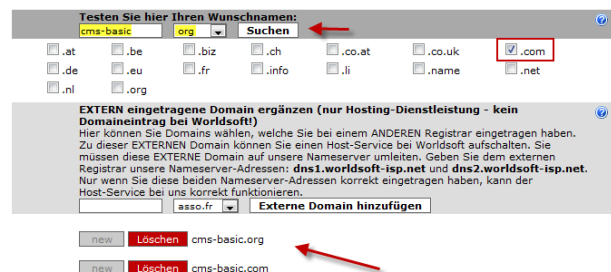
Testen Sie hier Ihren Wunschnamen:

cms-basic org Suchen

.at .be .biz .ch .co.at .co.uk .com
.de .eu .fr .info .li .name .net
.nl .org

EXTERN eingetragene Domain ergänzen (nur Hosting-Dienstleistung - kein Domaineintrag bei Worldsoft!)
Hier können Sie Domains wählen, welche Sie bei einem ANDEREN Registrar eingetragen haben. Zu dieser EXTERNEN Domain können Sie einen Host-Service bei Worldsoft aufschalten. Sie müssen diese EXTERNE Domain auf unsere Nameserver umleiten. Geben Sie dem externen Registrar unsere Nameserver-Adressen: **dns1.worldsoft-isp.net** und **dns2.worldsoft-isp.net**. Nur wenn Sie diese beiden Nameserver-Adressen korrekt eingetragen haben, kann der Host-Service bei uns korrekt funktionieren.

asso.fr Externe Domain hinzufügen

new Löschen cms-basic.org

new Löschen cms-basic.com